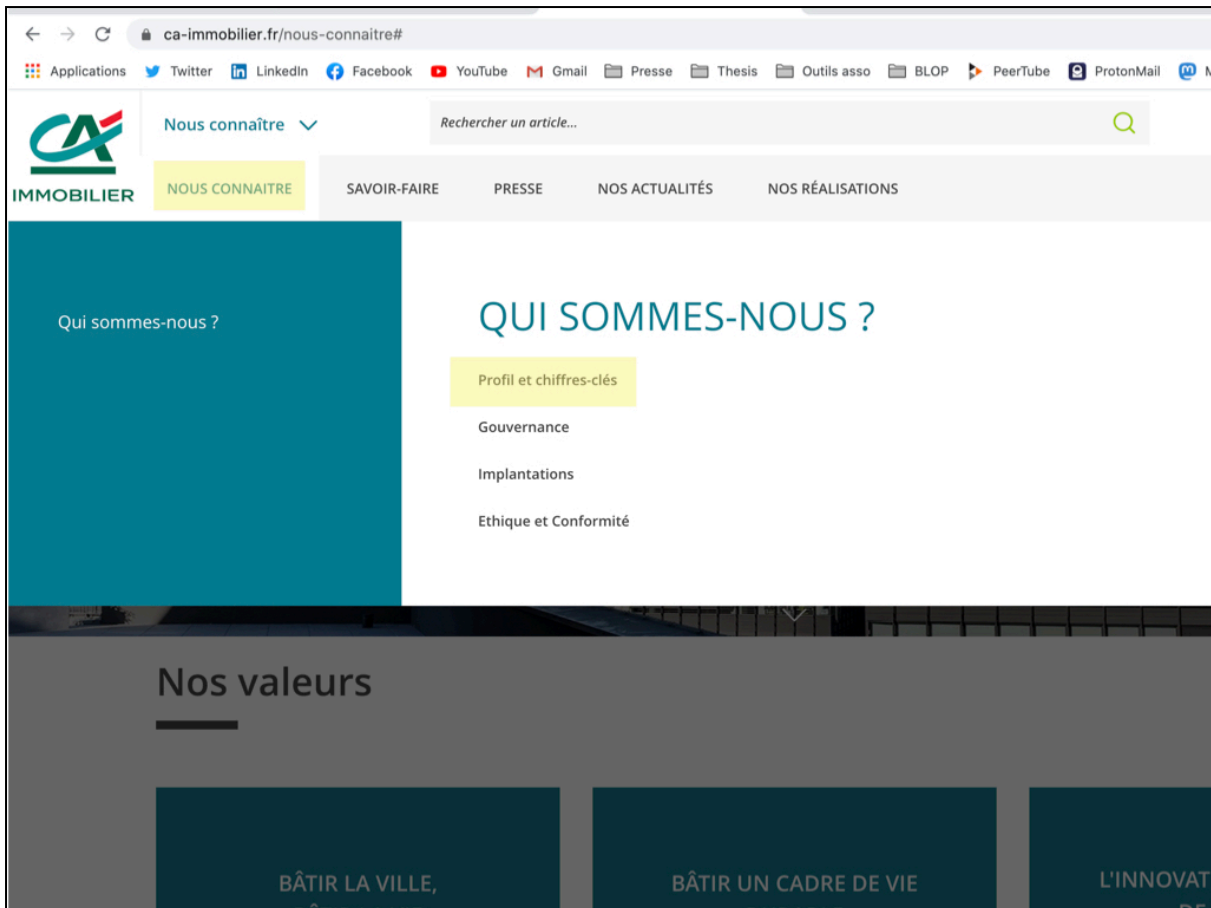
ca-immobilier.fr/nous-connaitre#

Applications Twitter LinkedIn Facebook YouTube Gmail Presse Thesis Outils asso BLOP PeerTube ProtonMail M

CA IMMOBILIER

Nous connaître

Rechercher un article...

NOUS CONNAITRE SAVOIR-FAIRE PRESSE NOS ACTUALITÉS NOS RÉALISATIONS

Qui sommes-nous ?

QUI SOMMES-NOUS ?

Profil et chiffres-clés

Gouvernance

Implantations

Ethique et Conformité

Nos valeurs

BÂTIR LA VILLE, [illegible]

BÂTIR UN CADRE DE VIE

L'INNOVAT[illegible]